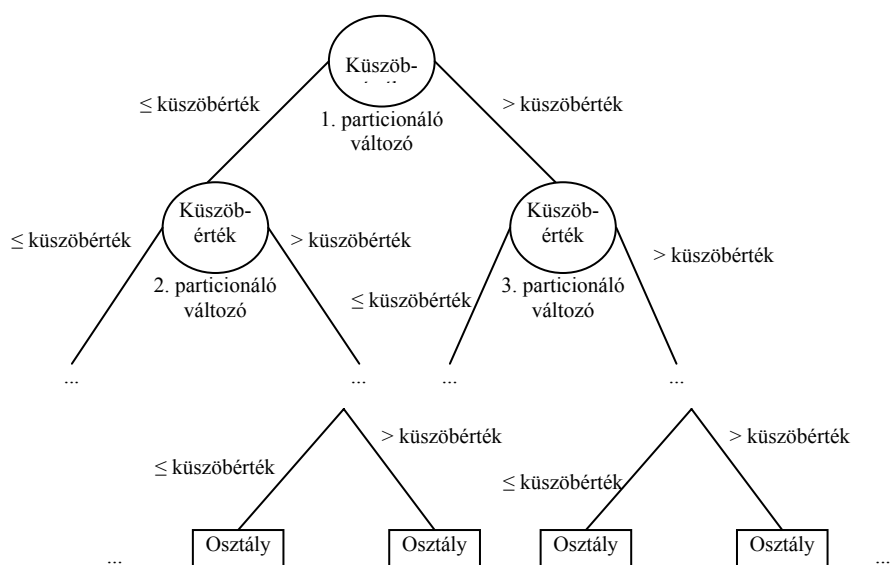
Küszöb-
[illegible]

≤ küszöbérték

> küszöbérték

1. particionáló változó

Küszöb-érték

≤ küszöbérték

> küszöbérték

2. particionáló változó

Küszöb-érték

> küszöbérték

≤ küszöbérték

3. particionáló változó

...

...

...

...

> küszöbérték

≤ küszöbérték

> küszöbérték

≤ küszöbérték

...

Osztály

Osztály

Osztály

Osztály

...